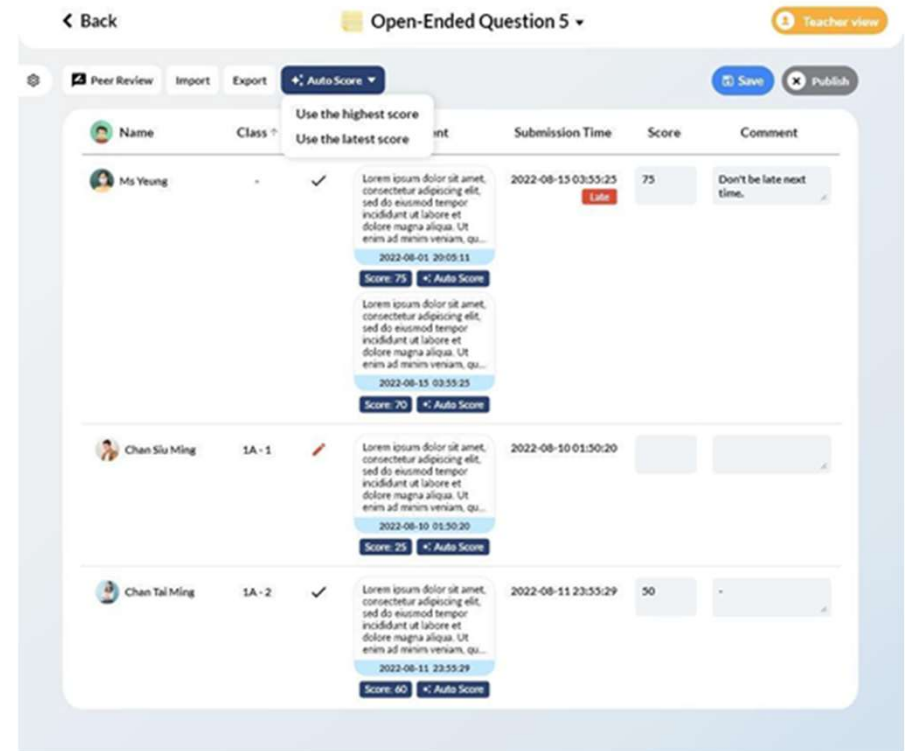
< Back

Open-Ended Question 5 ▾

Teacher view

Peer Review Import Export Auto Score ▾

Use the highest score
Use the latest score

Save Publish

| Name | Class ↑ | | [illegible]nt | Submission Time | Score | Comment |
|---|---|---|---|---|---|---|
| Ms Yeung | - | ✓ | Lorem ipsum dolor sit amet, consectetur adipiscing elit, sed do eiusmod tempor incididunt ut labore et dolore magna aliqua. Ut enim ad minim veniam, qu... 2022-08-01 20:05:11 Score: 75 Auto Score Lorem ipsum dolor sit amet, consectetur adipiscing elit, sed do eiusmod tempor incididunt ut labore et dolore magna aliqua. Ut enim ad minim veniam, qu... 2022-08-15 03:55:25 Score: 70 Auto Score | 2022-08-15 03:55:25 Late | 75 | Don't be late next time. |
| Chan Siu Ming | 1A - 1 | | Lorem ipsum dolor sit amet, consectetur adipiscing elit, sed do eiusmod tempor incididunt ut labore et dolore magna aliqua. Ut enim ad minim veniam, qu... 2022-08-10 01:50:20 Score: 25 Auto Score | 2022-08-10 01:50:20 | | |
| Chan Tai Ming | 1A - 2 | ✓ | Lorem ipsum dolor sit amet, consectetur adipiscing elit, sed do eiusmod tempor incididunt ut labore et dolore magna aliqua. Ut enim ad minim veniam, qu... 2022-08-11 23:55:29 Score: 60 Auto Score | 2022-08-11 23:55:29 | 50 | - |